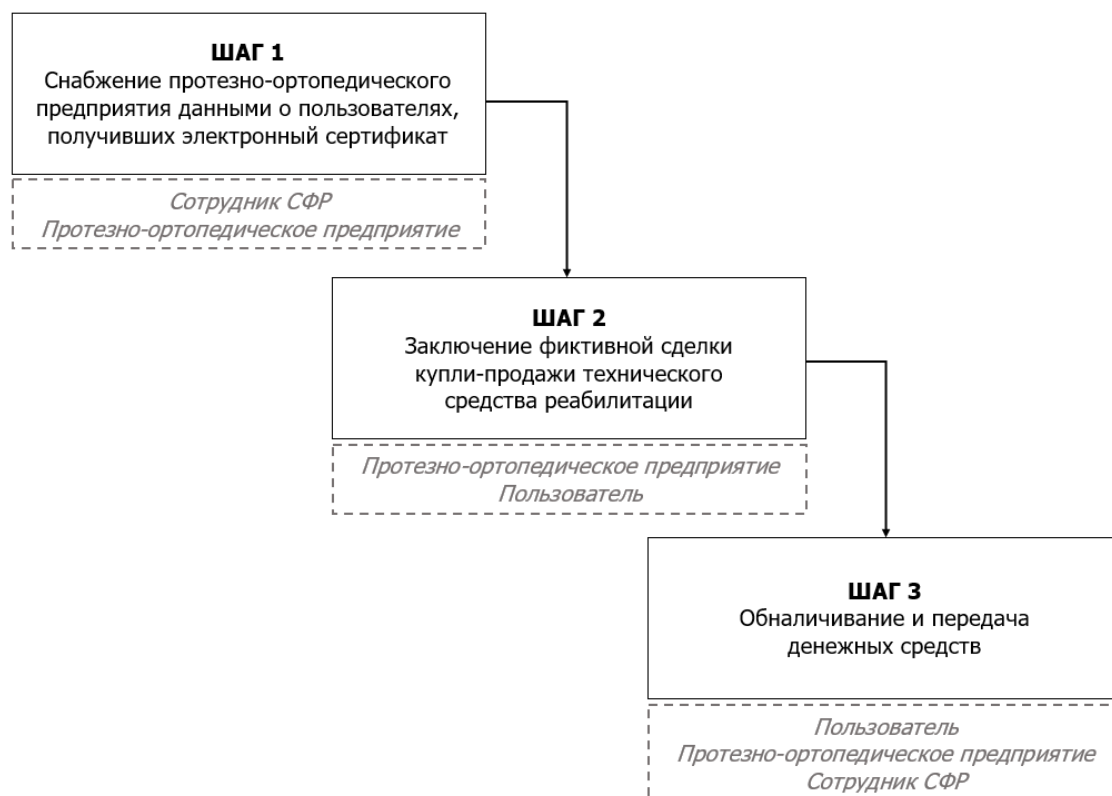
**ШАГ 1**
Снабжение протезно-ортопедического предприятия данными о пользователях, получивших электронный сертификат

*Сотрудник СФР*
*Протезно-ортопедическое предприятие*

**ШАГ 2**
Заключение фиктивной сделки купли-продажи технического средства реабилитации

*Протезно-ортопедическое предприятие*
*Пользователь*

**ШАГ 3**
Обналичивание и передача денежных средств

*Пользователь*
*Протезно-ортопедическое предприятие*
*Сотрудник СФР*